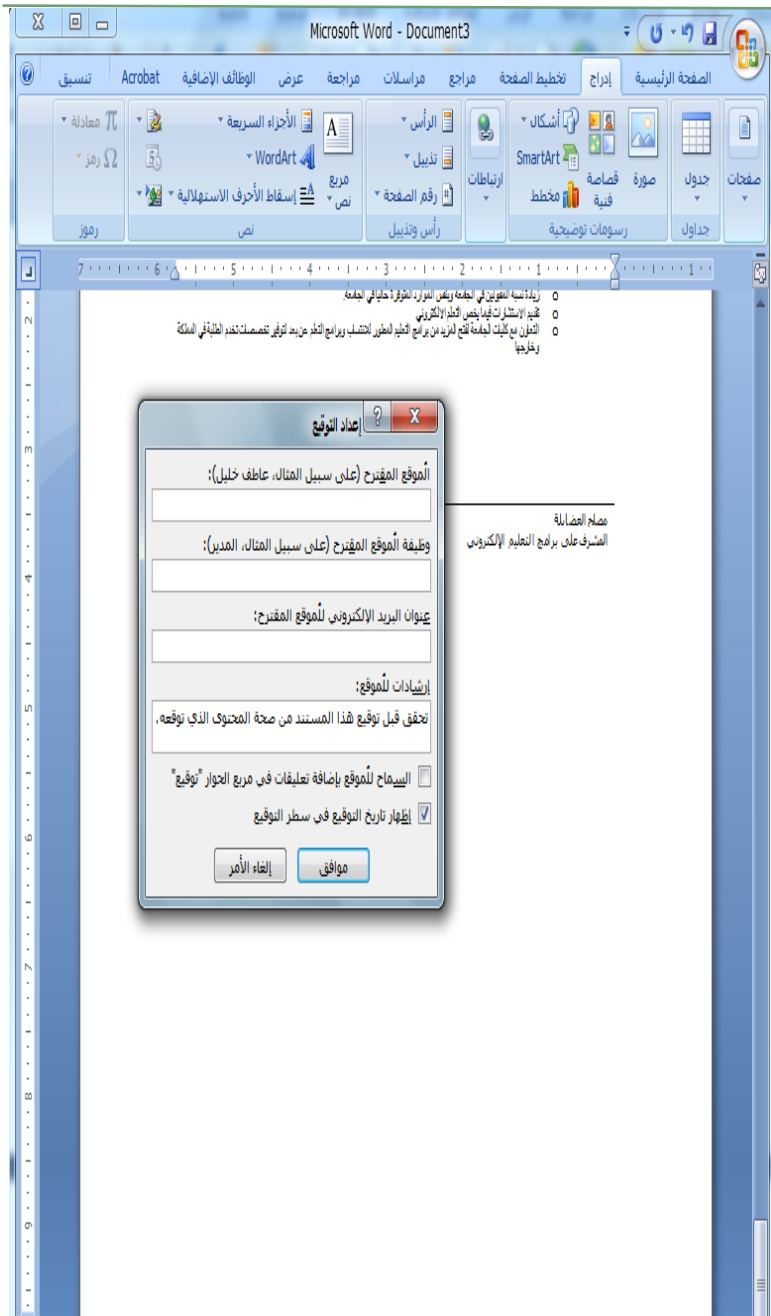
Microsoft Word - Document3

الصفحة الرئيسية إدراج تخطيط الصفحة مراجع مراسلات مراجعة عرض الوظائف الإضافية Acrobat تنسيق

صفحات جدول صورة قصاصة فنية أشكال SmartArt مخطط ارتباطات الرأس تذييل رقم الصفحة مربع نص الأجزاء السريعة WordArt إسقاط الأحرف الاستهلالية معادلة رمز

جداول رسومات توضيحية رأس وتذييل نص رموز

7 6 5 4 3 2 1 1

زيادة نسبة المعلومين في الجامعة ويعلى الموارد المتوفرة حاليا في الجامعة
تقديم الاستشارات فيما يخص التعلم الإلكتروني
التعاون مع كليات الجامعة لفتح المزيد من برامج التعليم المطور للانتساب وبرامج التعلم عن بعد لتوفير تخصصات تخدم الطلبة في المملكة وخارجها

مصلح العضايلة
المشرف على برامج التعليم الإلكتروني

إعداد التوقيع

الموقع المقترح (على سبيل المثال، عاطف خليل):

وظيفة الموقع المقترح (على سبيل المثال، المدير):

عنوان البريد الإلكتروني للموقع المقترح:

إرشادات للموقع:

تحقق قبل توقيع هذا المستند من صحة المحتوى الذي توقعه.

السماح للموقع بإضافة تعليقات في مربع الحوار "توقيع"

إظهار تاريخ التوقيع في سطر التوقيع

موافق إلغاء الأمر